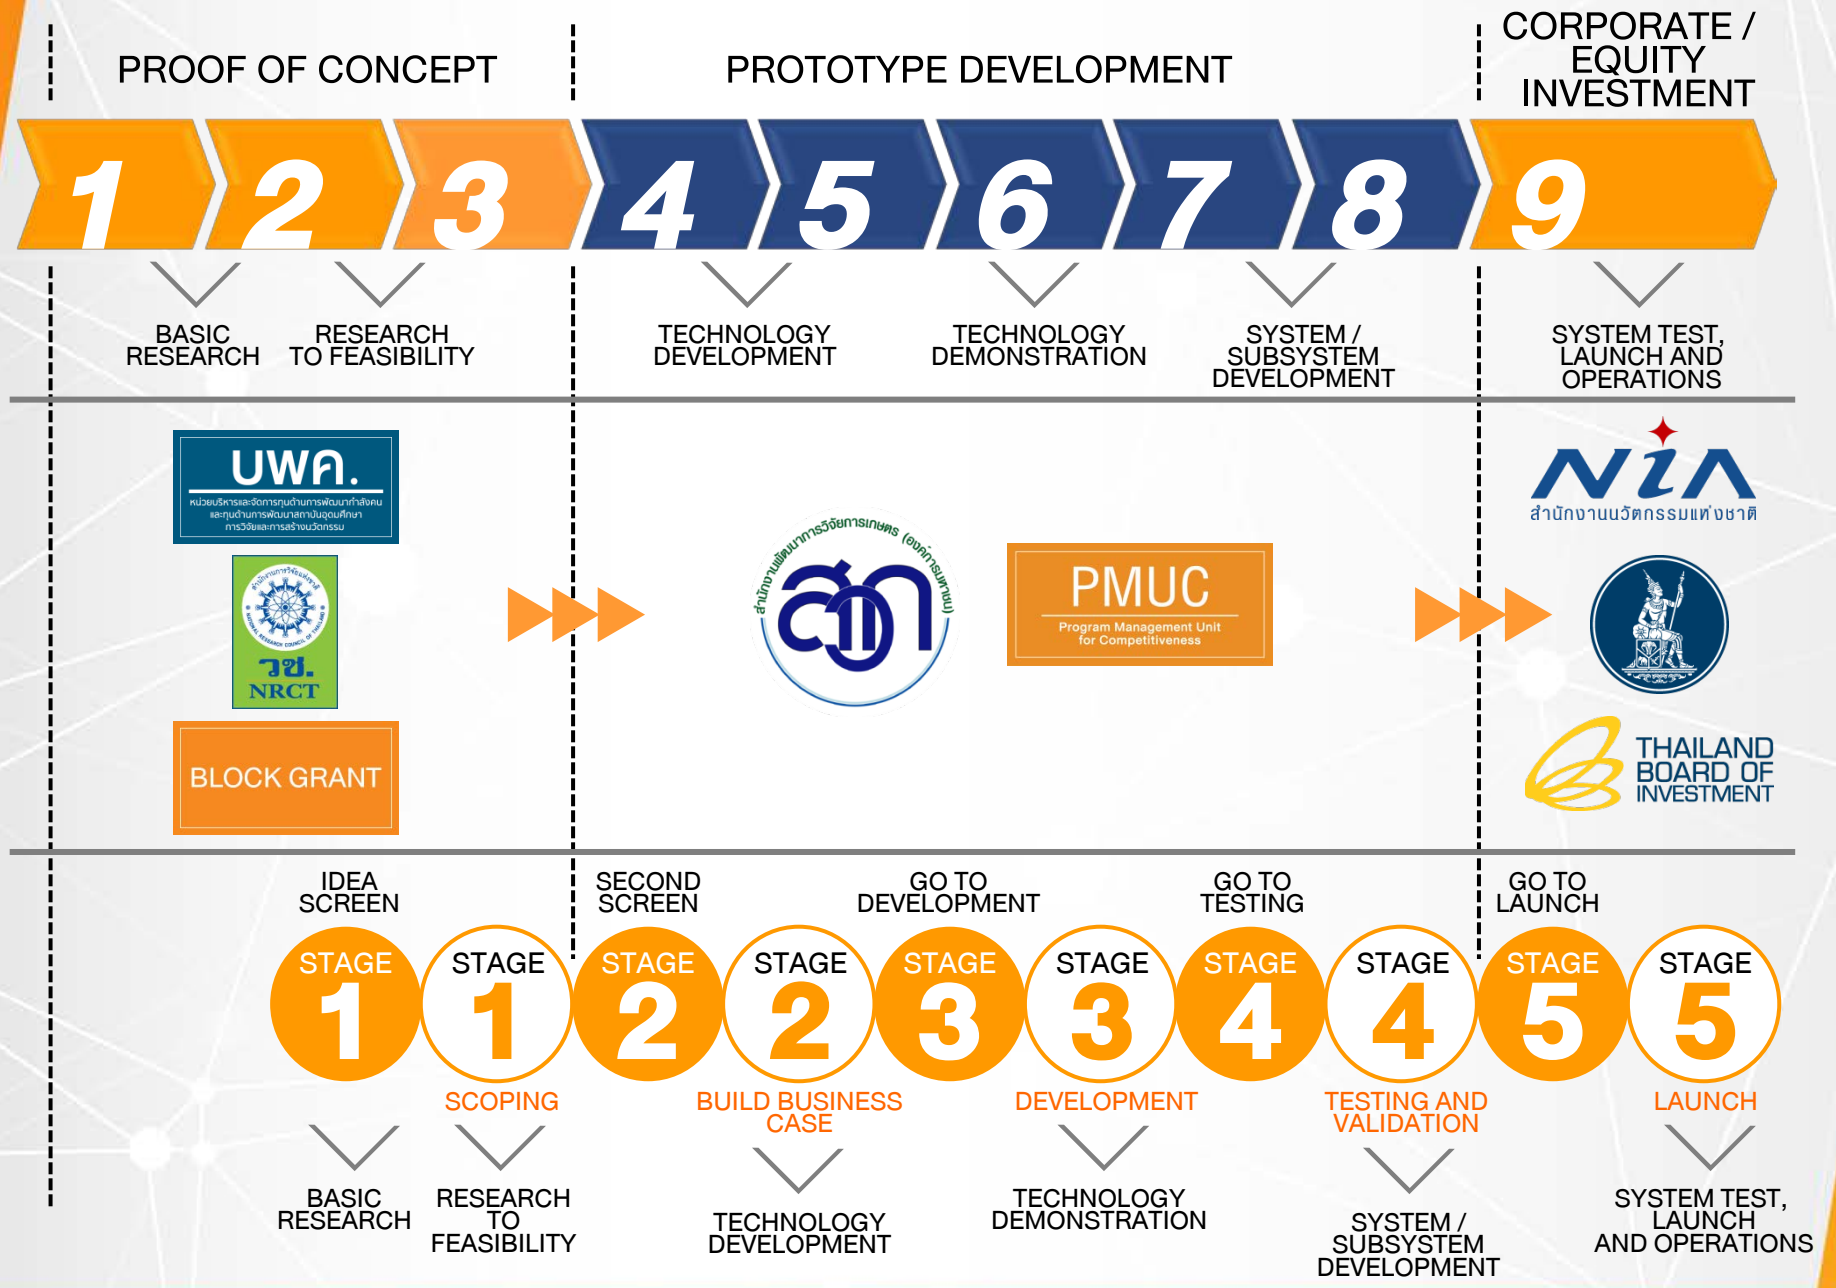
PROOF OF CONCEPT

PROTOTYPE DEVELOPMENT

CORPORATE / EQUITY INVESTMENT

1 2 3 4 5 6 7 8 9

BASIC RESEARCH

RESEARCH TO FEASIBILITY

TECHNOLOGY DEVELOPMENT

TECHNOLOGY DEMONSTRATION

SYSTEM / SUBSYSTEM DEVELOPMENT

SYSTEM TEST, LAUNCH AND OPERATIONS

บพค.
หน่วยบริหารและจัดการทุนด้านการพัฒนากำลังคน และทุนด้านการพัฒนาสถาบันอุดมศึกษา การวิจัยและการสร้างนวัตกรรม

วช.
NRCT

BLOCK GRANT

สำนักงานพัฒนาการวิจัยการเกษตร (องค์การมหาชน)
สวก

PMUC
Program Management Unit for Competitiveness

NIA
สำนักงานนวัตกรรมแห่งชาติ

THAILAND BOARD OF INVESTMENT

IDEA SCREEN

SECOND SCREEN

GO TO DEVELOPMENT

GO TO TESTING

GO TO LAUNCH

STAGE 1
STAGE 1
STAGE 2
STAGE 2
STAGE 3
STAGE 3
STAGE 4
STAGE 4
STAGE 5
STAGE 5

SCOPING

BUILD BUSINESS CASE

DEVELOPMENT

TESTING AND VALIDATION

LAUNCH

BASIC RESEARCH

RESEARCH TO FEASIBILITY

TECHNOLOGY DEVELOPMENT

TECHNOLOGY DEMONSTRATION

SYSTEM / SUBSYSTEM DEVELOPMENT

SYSTEM TEST, LAUNCH AND OPERATIONS